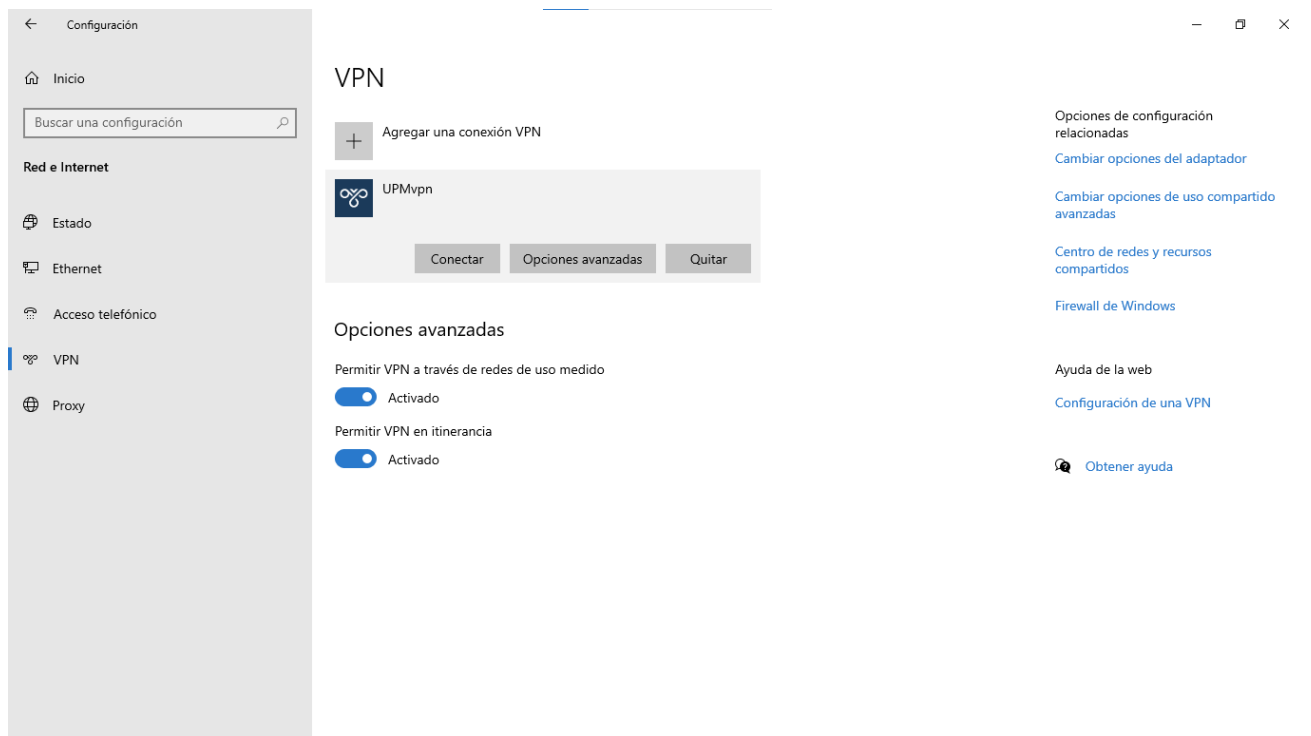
Configuración

Inicio

Buscar una configuración

Red e Internet

Estado

Ethernet

Acceso telefónico

VPN

Proxy

VPN

Agregar una conexión VPN

UPMvpn

Conectar

Opciones avanzadas

Quitar

Opciones avanzadas

Permitir VPN a través de redes de uso medido

Activado

Permitir VPN en itinerancia

Activado

Opciones de configuración relacionadas

Cambiar opciones del adaptador

Cambiar opciones de uso compartido avanzadas

Centro de redes y recursos compartidos

Firewall de Windows

Ayuda de la web

Configuración de una VPN

Obtener ayuda